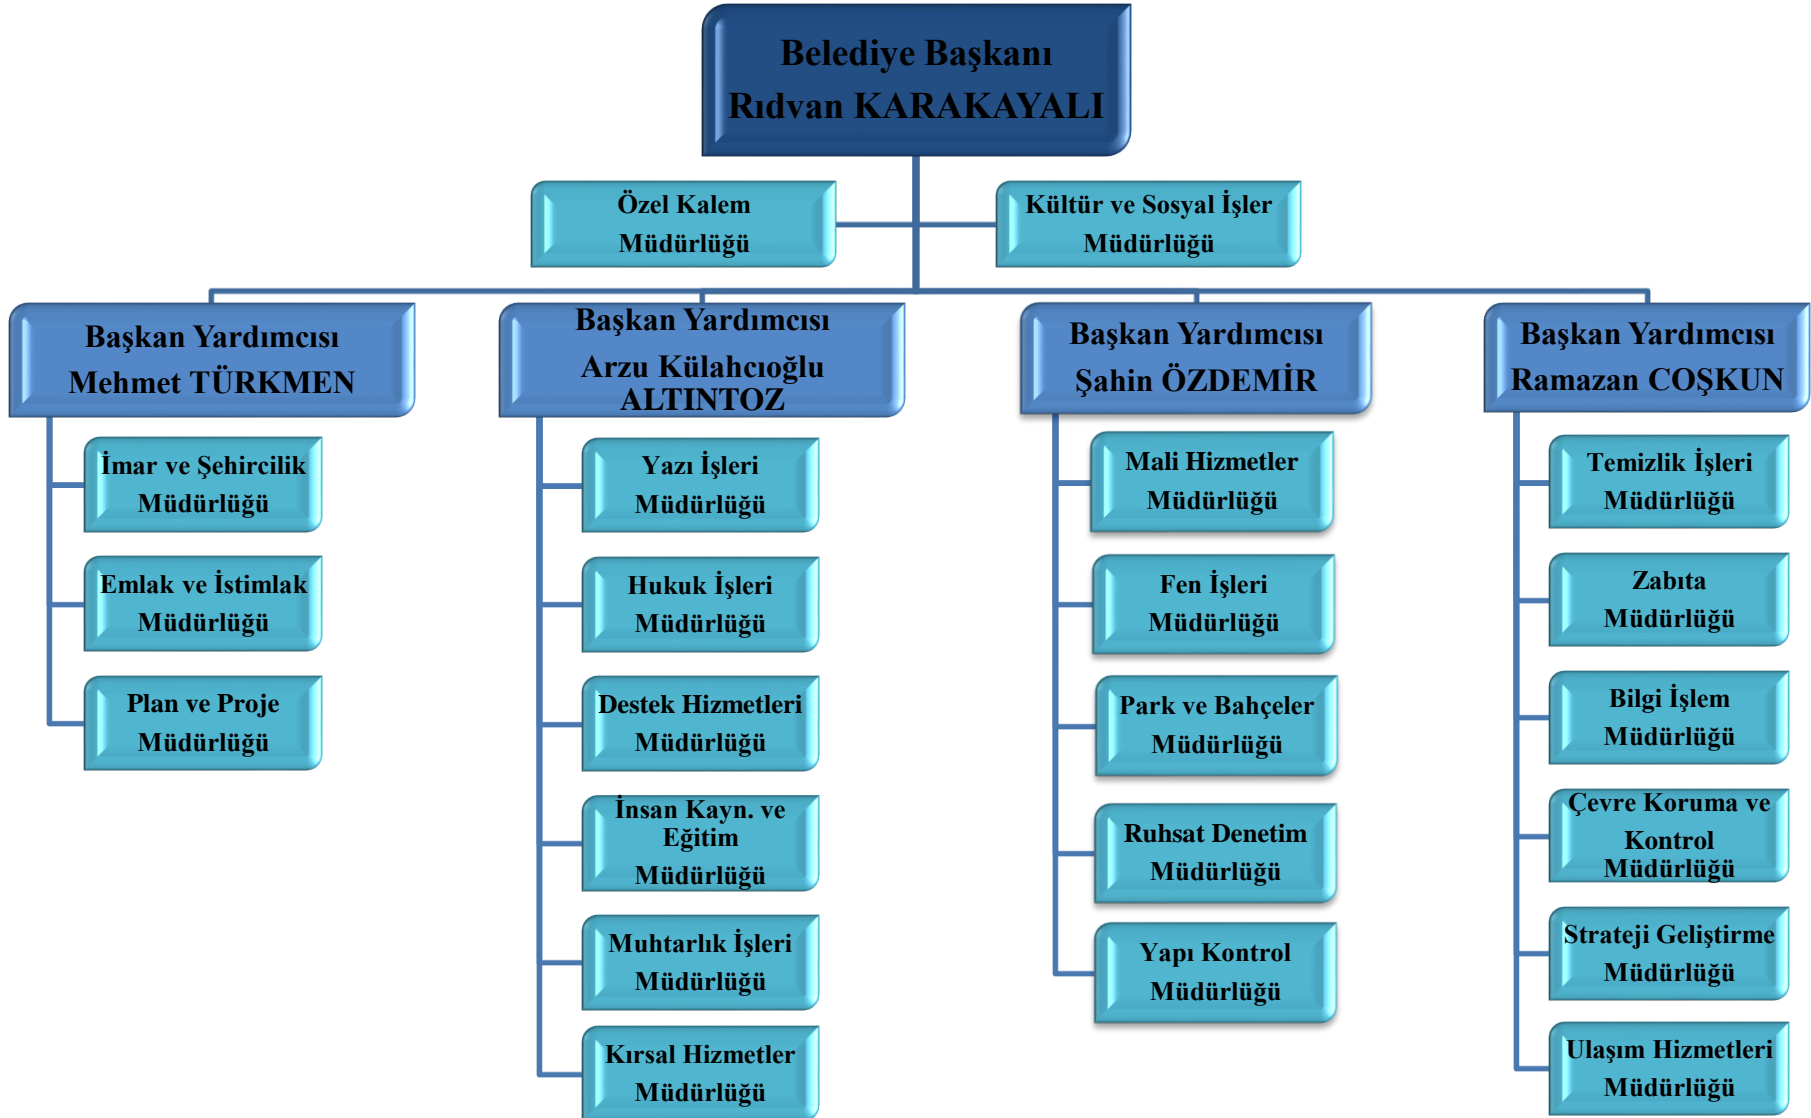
Belediye Başkanı
Rıdvan KARAKAYALI

Özel Kalem Müdürlüğü

Kültür ve Sosyal İşler Müdürlüğü

Başkan Yardımcısı
Mehmet TÜRKMEN

İmar ve Şehircilik Müdürlüğü

Emlak ve İstimlak Müdürlüğü

Plan ve Proje Müdürlüğü

Başkan Yardımcısı
Arzu Külahcıoğlu ALTINTOZ

Yazı İşleri Müdürlüğü

Hukuk İşleri Müdürlüğü

Destek Hizmetleri Müdürlüğü

İnsan Kayn. ve Eğitim Müdürlüğü

Muhtarlık İşleri Müdürlüğü

Kırsal Hizmetler Müdürlüğü

Başkan Yardımcısı
Şahin ÖZDEMİR

Mali Hizmetler Müdürlüğü

Fen İşleri Müdürlüğü

Park ve Bahçeler Müdürlüğü

Ruhsat Denetim Müdürlüğü

Yapı Kontrol Müdürlüğü

Başkan Yardımcısı
Ramazan COŞKUN

Temizlik İşleri Müdürlüğü

Zabıta Müdürlüğü

Bilgi İşlem Müdürlüğü

Çevre Koruma ve Kontrol Müdürlüğü

Strateji Geliştirme Müdürlüğü

Ulaşım Hizmetleri Müdürlüğü